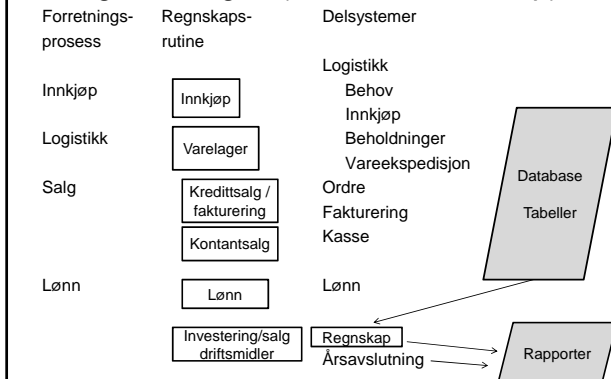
Forretningsprosess | Regnskapsrutine | Delsystemer

Innkjøp
Innkjøp
Logistikk
Behov
Innkjøp
Beholdninger
Vareekspedisjon

Logistikk
Varelager

Salg
Kredittsalg / fakturering
Kontantsalg
Ordre
Fakturering
Kasse

Database
Tabeller

Lønn
Lønn
Lønn

Investering/salg driftsmidler
Regnskap
Årsavslutning

Rapporter